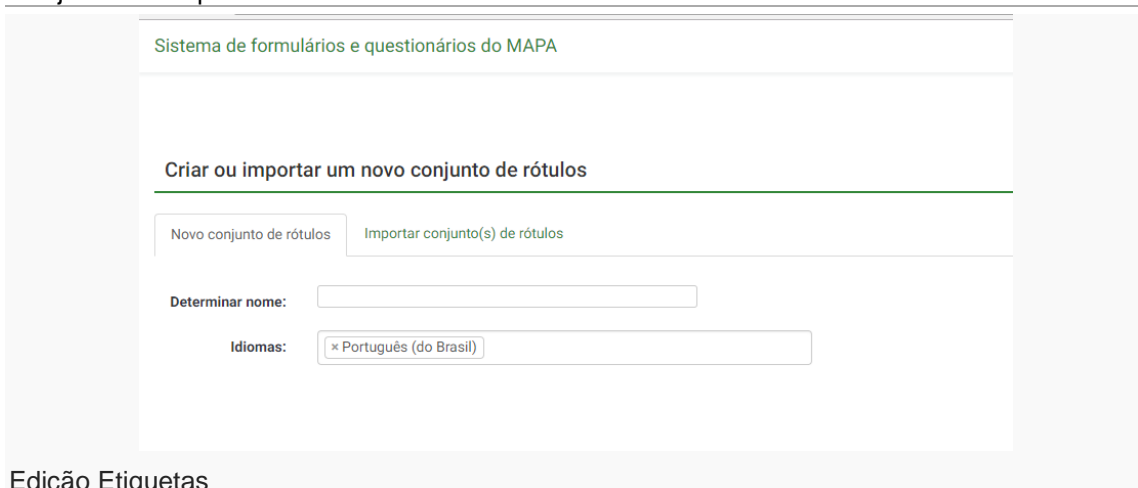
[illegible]

Sistema de formulários e questionários do MAPA

Criar ou importar um novo conjunto de rótulos

Novo conjunto de rótulos

Importar conjunto(s) de rótulos

Determinar nome:

Idiomas:

× Português (do Brasil)

Edição Etiquetas